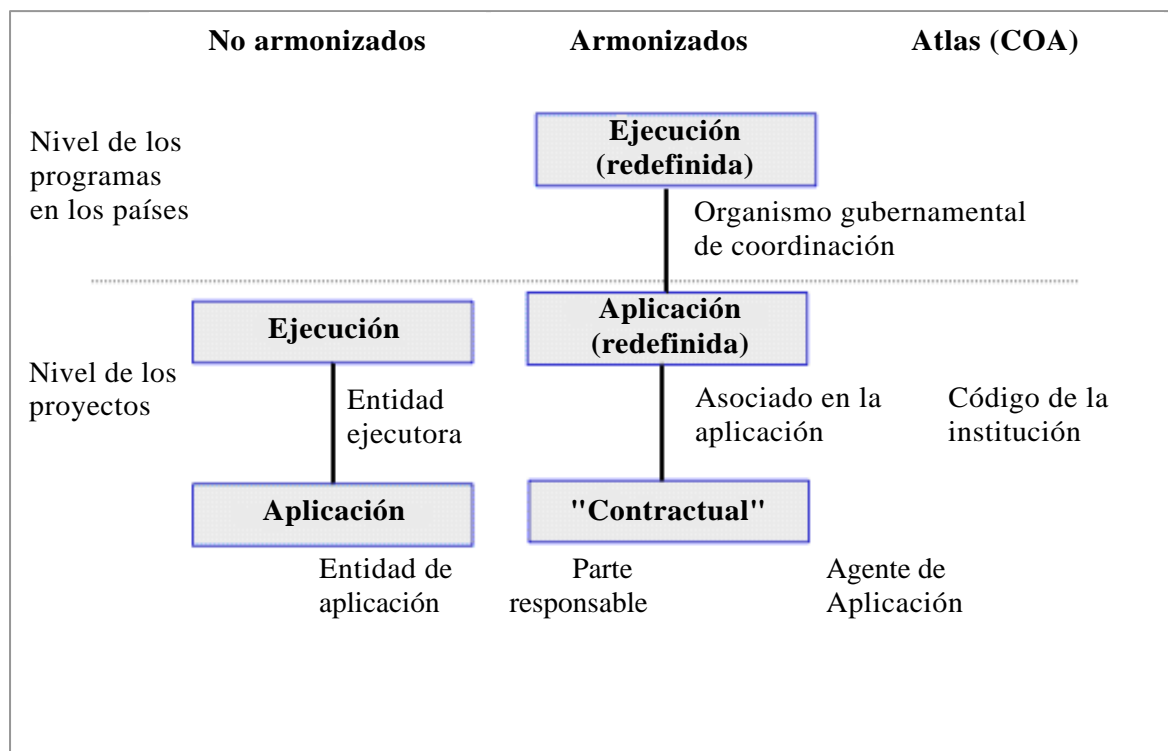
No armonizados
Armonizados
Atlas (COA)

Nivel de los programas en los países

Ejecución (redefinida)

Organismo gubernamental de coordinación

Ejecución

Aplicación (redefinida)

Nivel de los proyectos

Entidad ejecutora

Asociado en la aplicación

Código de la institución

Aplicación

"Contractual"

Entidad de aplicación

Parte responsable

Agente de Aplicación